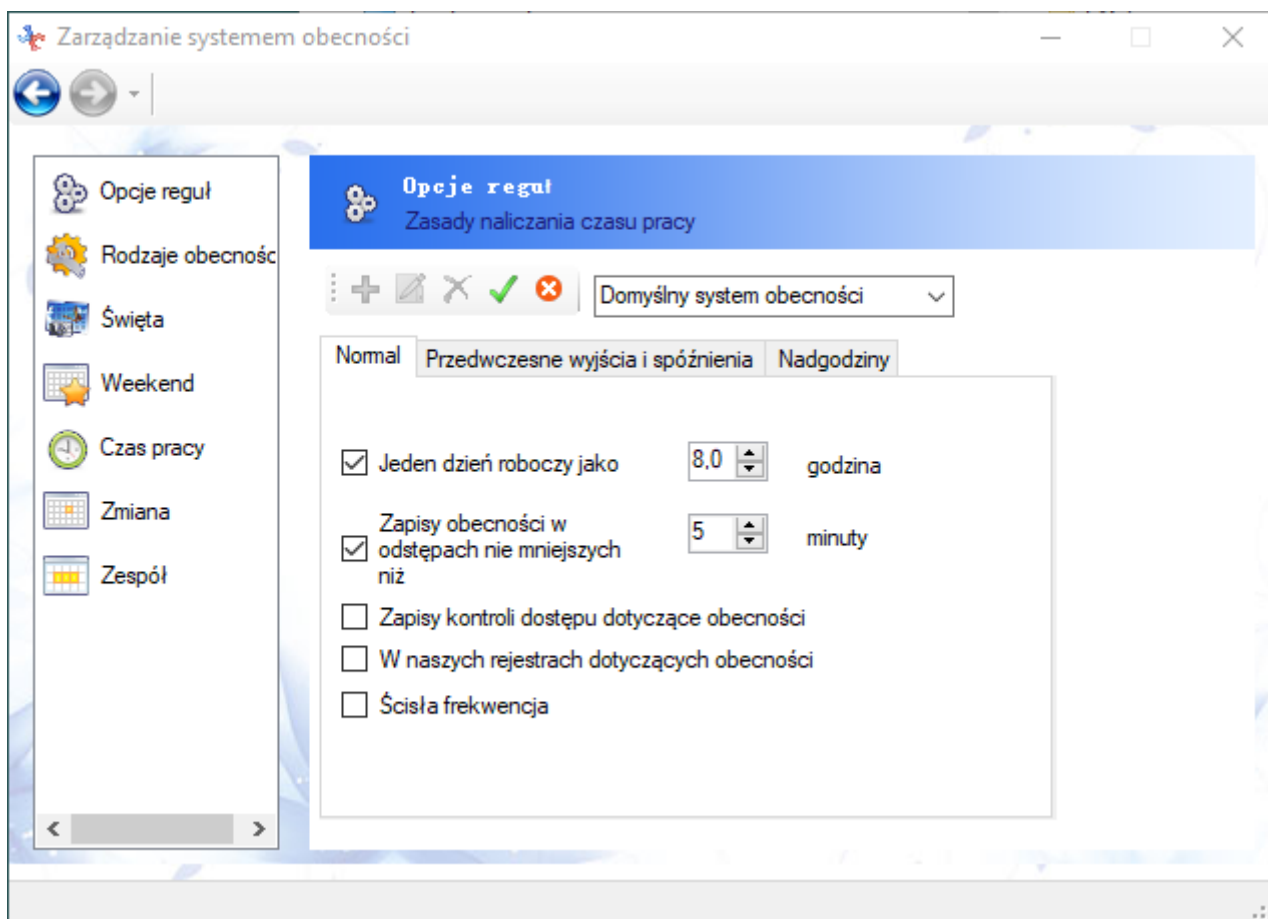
Zarządzanie systemem obecności

Opcje reguł
Rodzaje obecnośc
Święta
Weekend
Czas pracy
Zmiana
Zespół

Opcje reguł
Zasady naliczania czasu pracy

Domyślny system obecności

Normal
Przedwczesne wyjścia i spóźnienia
Nadgodziny

Jeden dzień roboczy jako 8,0 godzina

Zapisy obecności w odstępach nie mniejszych niż 5 minuty

Zapisy kontroli dostępu dotyczące obecności

W naszych rejestrach dotyczących obecności

Ścisła frekwencja